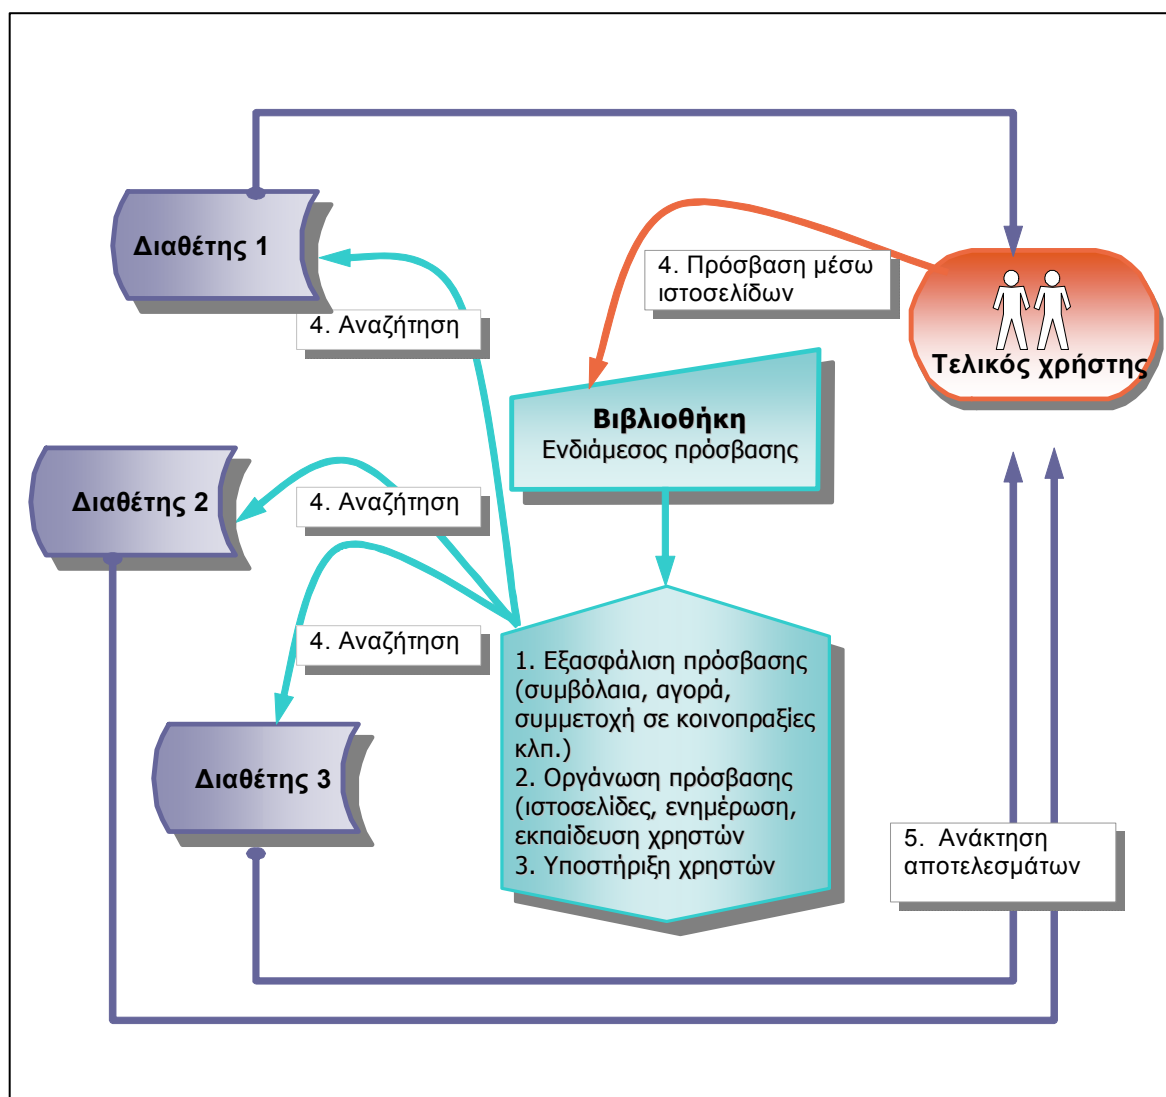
Διαθέτης 1

4. Πρόσβαση μέσω ιστοσελίδων

Τελικός χρήστης

4. Αναζήτηση

Βιβλιοθήκη
Ενδιάμεσος πρόσβασης

Διαθέτης 2

4. Αναζήτηση

4. Αναζήτηση

1. Εξασφάλιση πρόσβασης (συμβόλαια, αγορά, συμμετοχή σε κοινοπραξίες κλπ.)
2. Οργάνωση πρόσβασης (ιστοσελίδες, ενημέρωση, εκπαίδευση χρηστών
3. Υποστήριξη χρηστών

Διαθέτης 3

5. Ανάκτηση αποτελεσμάτων